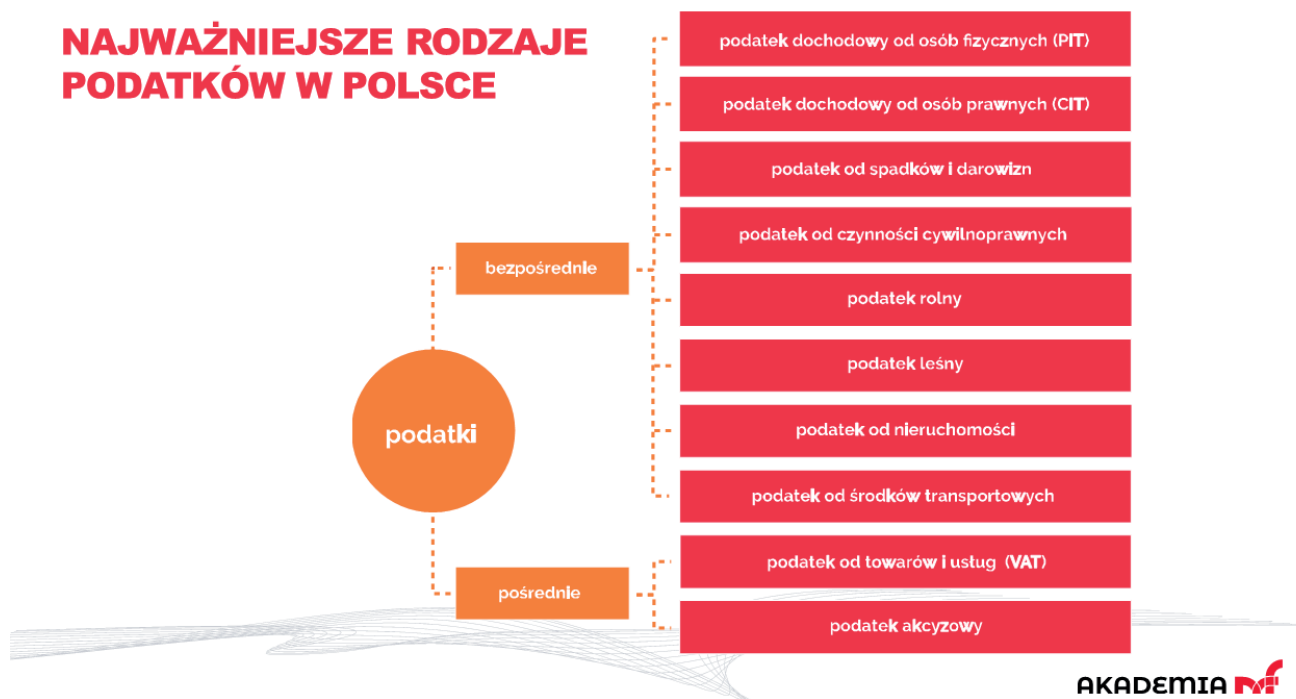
NAJWAŻNIEJSZE RODZAJE PODATKÓW W POLSCE

podatki

bezpośrednie

podatek dochodowy od osób fizycznych (PIT)

podatek dochodowy od osób prawnych (CIT)

podatek od spadków i darowizn

podatek od czynności cywilnoprawnych

podatek rolny

podatek leśny

podatek od nieruchomości

podatek od środków transportowych

pośrednie

podatek od towarów i usług (VAT)

podatek akcyzowy

AKADEMIA